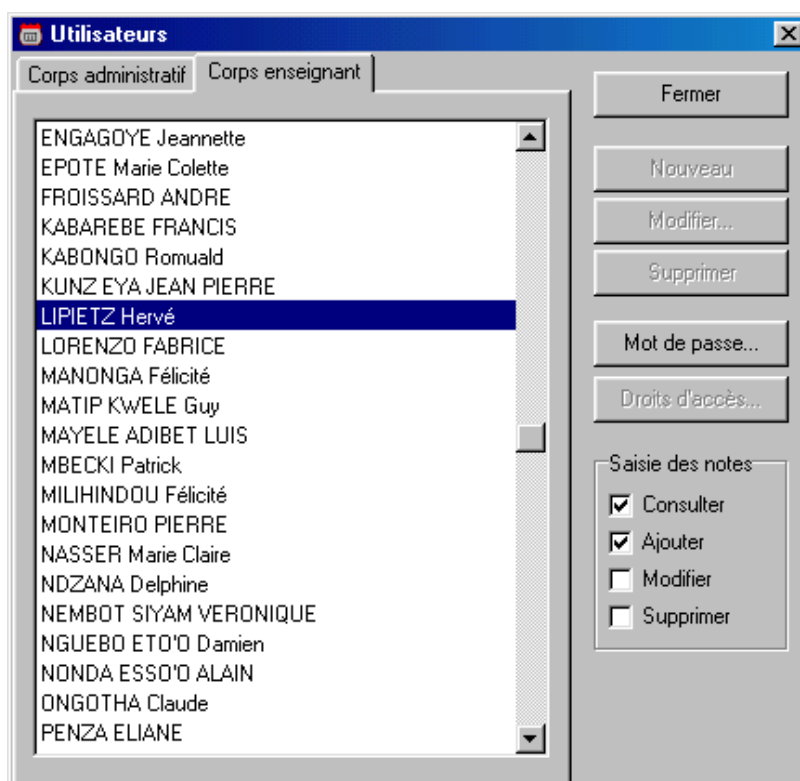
Utilisateurs

Corps administratif | Corps enseignant

ENGAGOYE Jeannette
EPOTE Marie Colette
FROISSARD ANDRE
KABAREBE FRANCIS
KABONGO Romuald
KUNZ EYA JEAN PIERRE
LIPIETZ Hervé
LORENZO FABRICE
MANONGA Félicité
MATIP KWELE Guy
MAYELE ADIBET LUIS
MBECKI Patrick
MILIHINDOU Félicité
MONTEIRO PIERRE
NASSER Marie Claire
NDZANA Delphine
NEMBOT SIYAM VERONIQUE
NGUEBO ETO'O Damien
NONDA ESSO'O ALAIN
ONGOTHA Claude
PENZA ELIANE

Fermer
Nouveau
Modifier...
Supprimer
Mot de passe...
Droits d'accès...

Saisie des notes
Consulter
Ajouter
Modifier
Supprimer